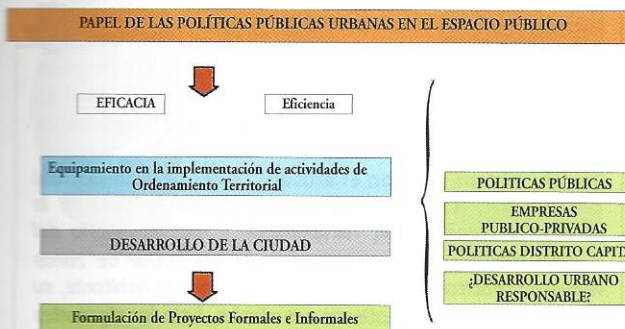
PAPEL DE LAS POLÍTICAS PÚBLICAS URBANAS EN EL ESPACIO PÚBLICO

EFICACIA

Eficiencia

Equipamiento en la implementación de actividades de Ordenamiento Territorial

DESARROLLO DE LA CIUDAD

Formulación de Proyectos Formales e Informales

POLITICAS PÚBLICAS

EMPRESAS PUBLICO-PRIVADAS

POLITICAS DISTRITO CAPIT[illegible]

¿DESARROLLO URBANO RESPONSABLE?